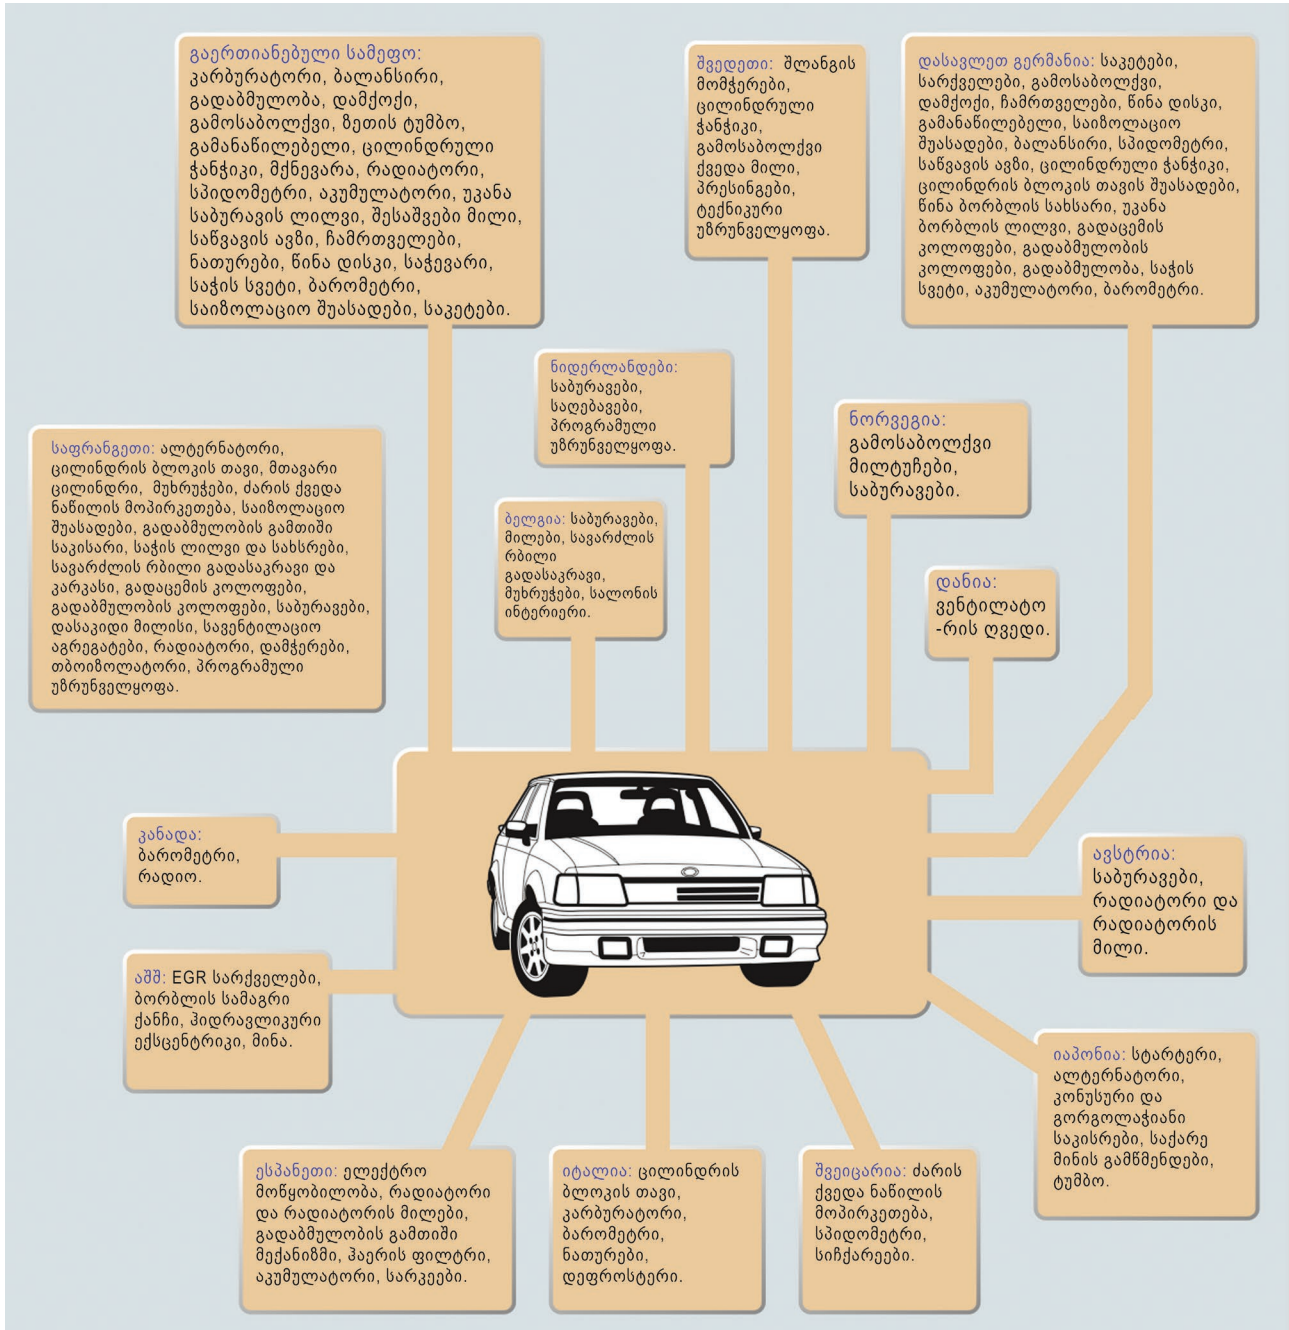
გაერთიანებული სამეფო: კარბურატორი, ბალანსირი, გადაბმულობა, დამქოქი, გამოსაბოლქვი, ზეთის ტუმბო, გამანაწილებელი, ცილინდრული ჭანჭიკი, მქნევარა, რადიატორი, სპიდომეტრი, აკუმულატორი, უკანა საბურავის ლილვი, შესაშვები მილი, საწვავის ავზი, ჩამრთველები, ნათურები, წინა დისკი, საჭევარი, საჭის სვეტი, ბარომეტრი, საიზოლაციო შუასადები, საკეტები.

შვედეთი: შლანგის მომჭერები, ცილინდრული ჭანჭიკი, გამოსაბოლქვი ქვედა მილი, პრესინგები, ტექნიკური უზრუნველყოფა.

დასავლეთ გერმანია: საკეტები, სარქველები, გამოსაბოლქვი, დამქოქი, ჩამრთველები, წინა დისკი, გამანაწილებელი, საიზოლაციო შუასადები, ბალანსირი, სპიდომეტრი, საწვავის ავზი, ცილინდრული ჭანჭიკი, ცილინდრის ბლოკის თავის შუასადები, წინა ბორბლის სახსარი, უკანა ბორბლის ლილვი, გადაცემის კოლოფები, გადაბმულობის კოლოფები, გადაბმულობა, საჭის სვეტი, აკუმულატორი, ბარომეტრი.

ნიდერლანდები: საბურავები, საღებავები, პროგრამული უზრუნველყოფა.

ნორვეგია: გამოსაბოლქვი მილტუჩები, საბურავები.

საფრანგეთი: ალტერნატორი, ცილინდრის ბლოკის თავი, მთავარი ცილინდრი, მუხრუჭები, ძარის ქვედა ნაწილის მოპირკეთება, საიზოლაციო შუასადები, გადაბმულობის გამთიში საკისარი, საჭის ლილვი და სახსრები, სავარძლის რბილი გადასაკრავი და კარკასი, გადაცემის კოლოფები, გადაბმულობის კოლოფები, საბურავები, დასაკიდი მილისი, სავენტილაციო აგრეგატები, რადიატორი, დამჭერები, თბოიზოლატორი, პროგრამული უზრუნველყოფა.

ბელგია: საბურავები, მილები, სავარძლის რბილი გადასაკრავი, მუხრუჭები, სალონის ინტერიერი.

დანია: ვენტილატო-რის ღვედი.

კანადა: ბარომეტრი, რადიო.

ავსტრია: საბურავები, რადიატორი და რადიატორის მილი.

აშშ: EGR სარქველები, ბორბლის სამაგრი ქანჩი, ჰიდრავლიკური ექსცენტრიკი, მინა.

იაპონია: სტარტერი, ალტერნატორი, კონუსური და გორგოლაჭიანი საკისრები, საქარე მინის გამწმენდები, ტუმბო.

ესპანეთი: ელექტრო მოწყობილობა, რადიატორი და რადიატორის მილები, გადაბმულობის გამთიში მექანიზმი, ჰაერის ფილტრი, აკუმულატორი, სარკეები.

იტალია: ცილინდრის ბლოკის თავი, კარბურატორი, ბარომეტრი, ნათურები, დეფროსტერი.

შვეიცარია: ძარის ქვედა ნაწილის მოპირკეთება, სპიდომეტრი, სიჩქარეები.